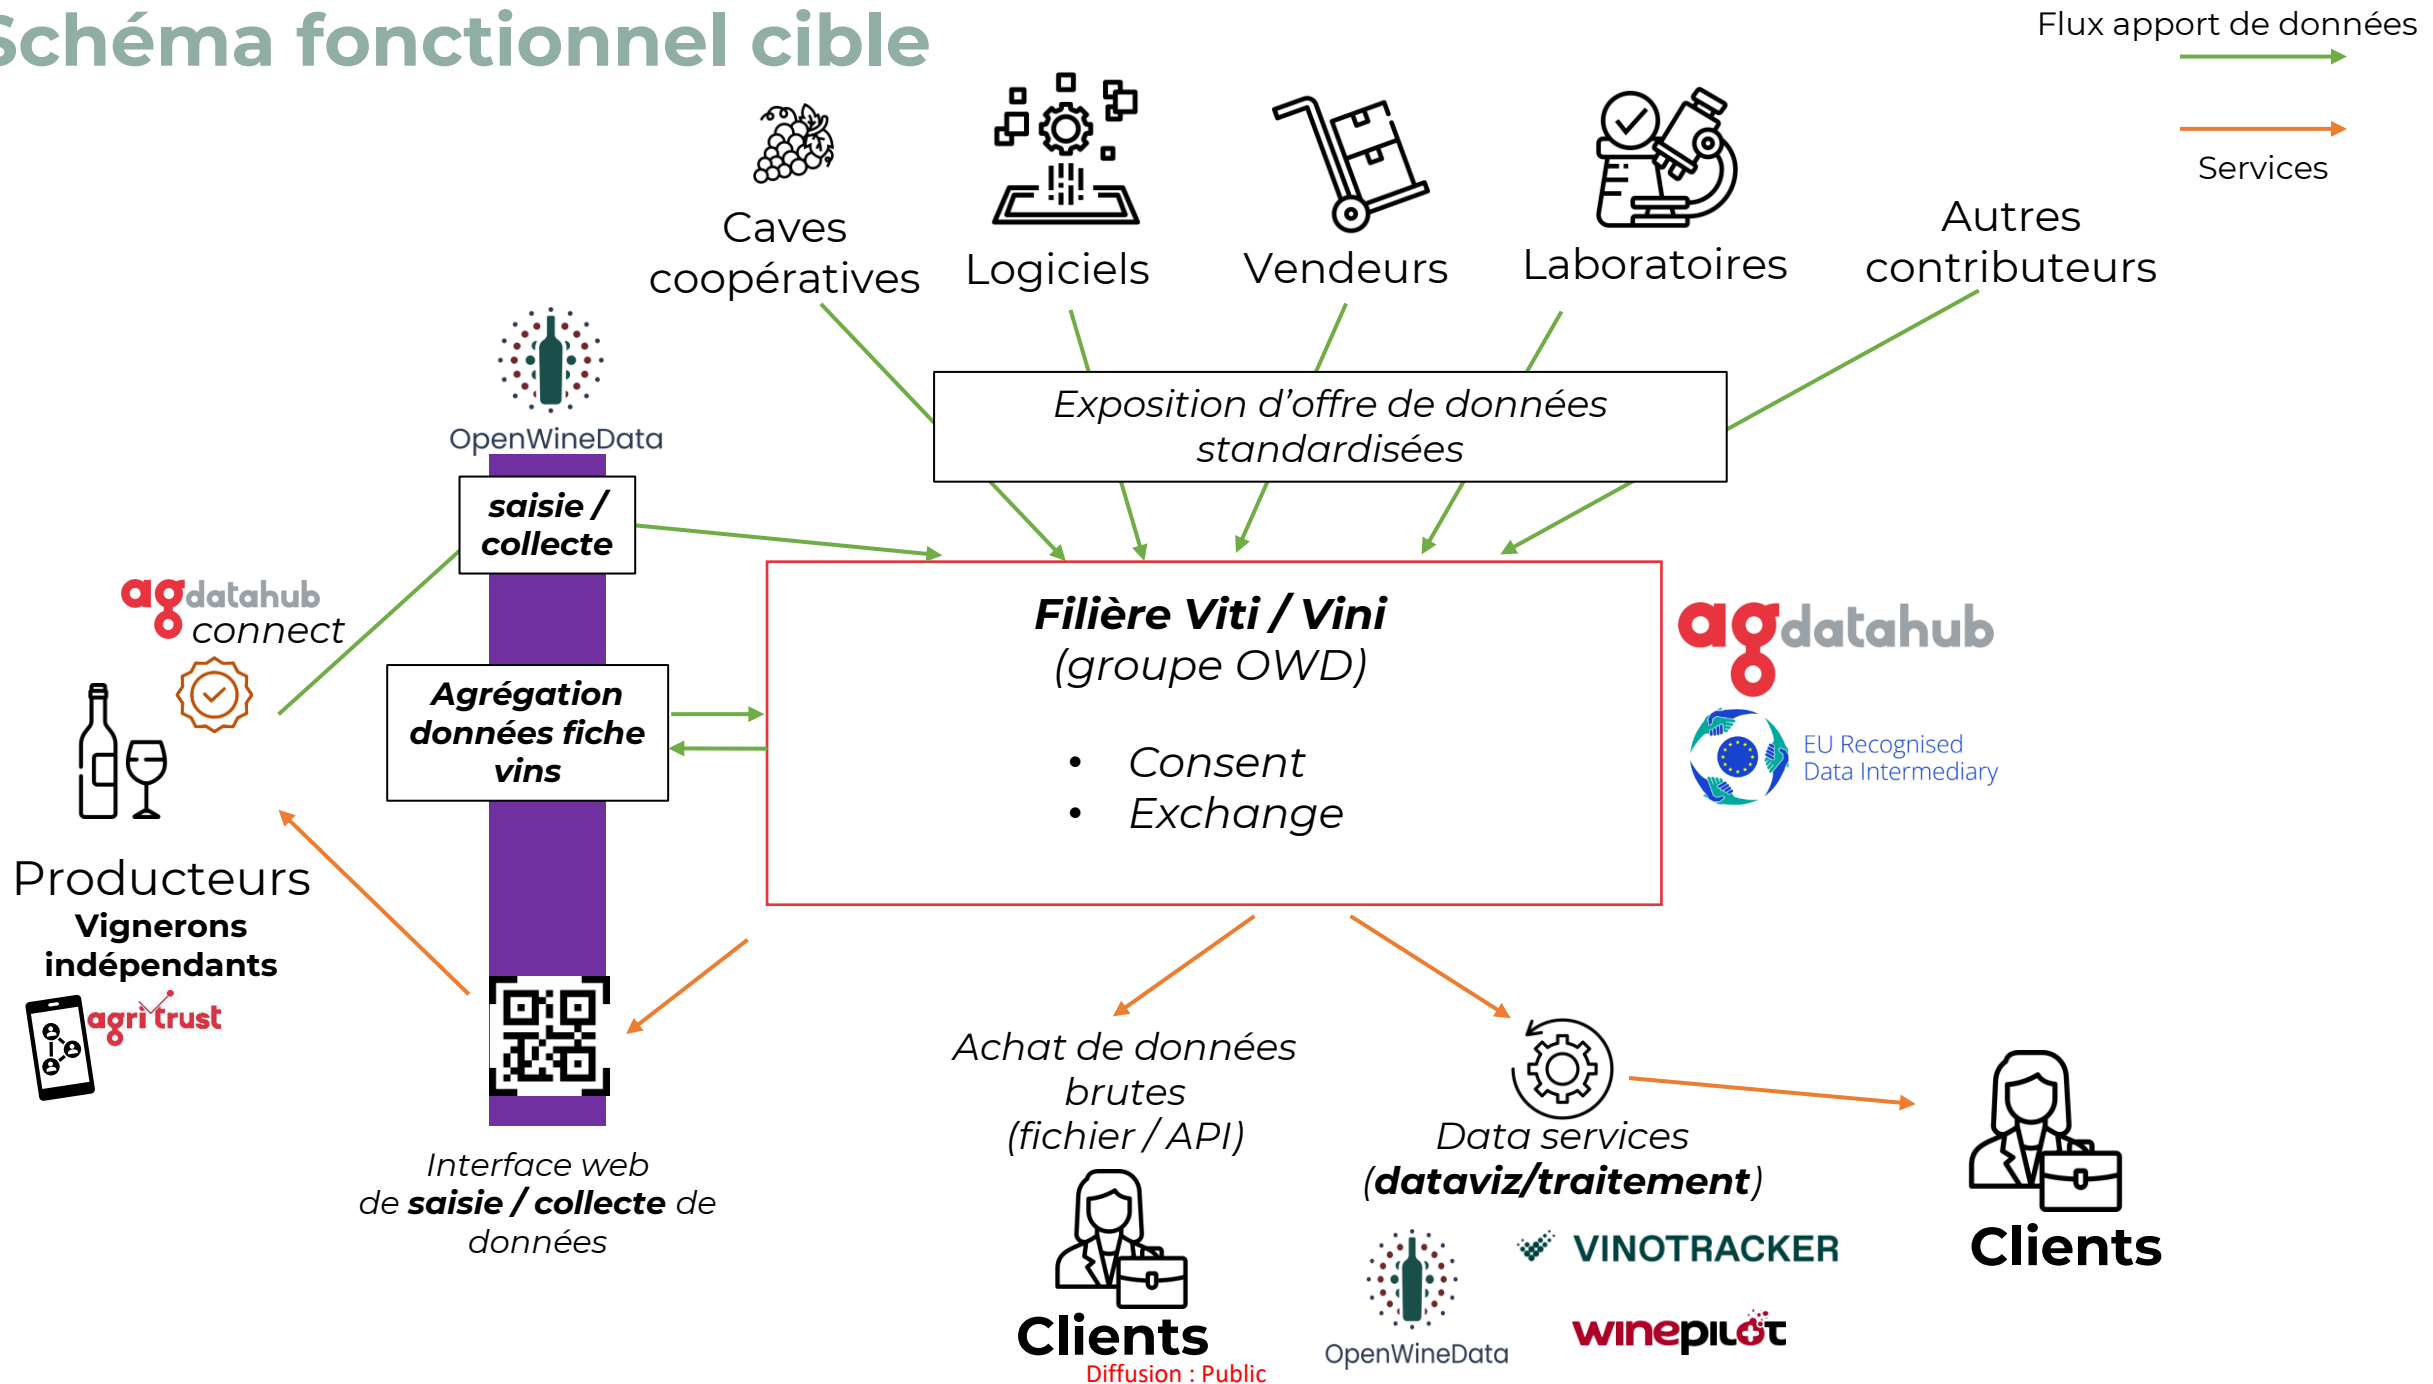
Schéma fonctionnel cible

Flux apport de données

Services

Caves coopératives

Logiciels

Vendeurs

Laboratoires

Autres contributeurs

OpenWineData

Exposition d'offre de données standardisées

saisie / collecte

agdatahub connect

Agrégation données fiche vins

Filière Viti / Vini (groupe OWD)

• Consent
• Exchange

agdatahub

EU Recognised Data Intermediary

Producteurs
Vignerons indépendants

agritrust

Interface web de saisie / collecte de données

Achat de données brutes (fichier / API)

Clients

Data services (dataviz/traitement)

OpenWineData

VINOTRACKER

winepilot

Clients

Diffusion : Public